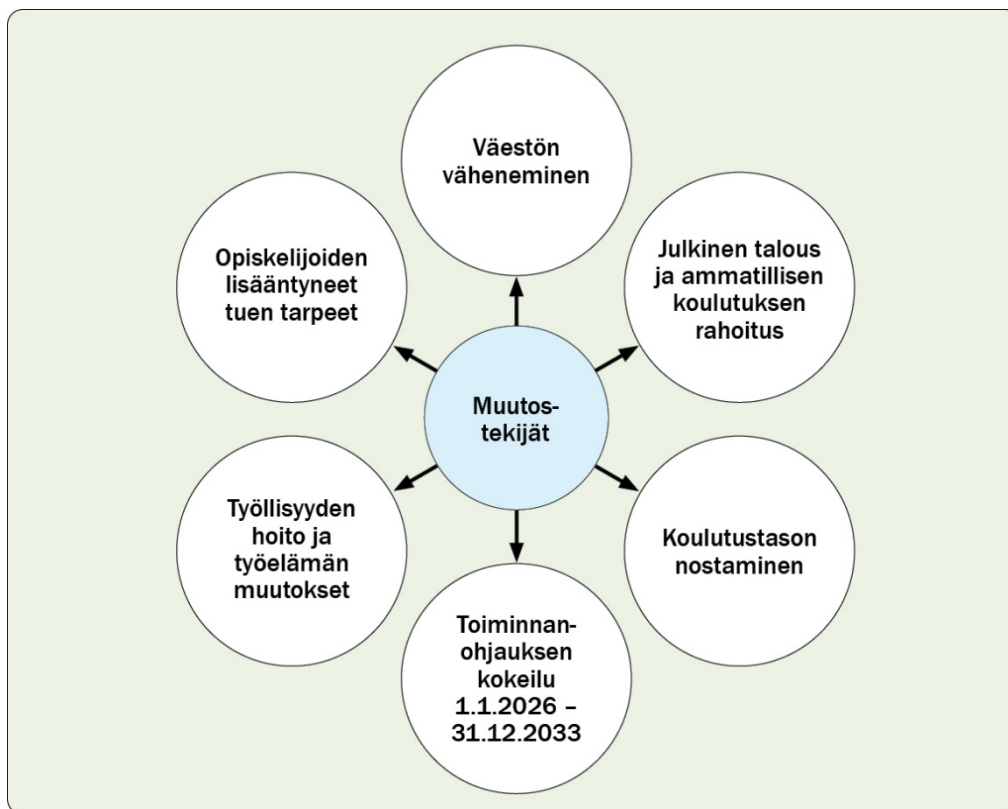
Muutostekijät

Väestön väheneminen

Julkinen talous ja ammatillisen koulutuksen rahoitus

Koulutustason nostaminen

Toiminnanohjauksen kokeilu 1.1.2026 – 31.12.2033

Työllisyyden hoito ja työelämän muutokset

Opiskelijoiden lisääntyneet tuen tarpeet